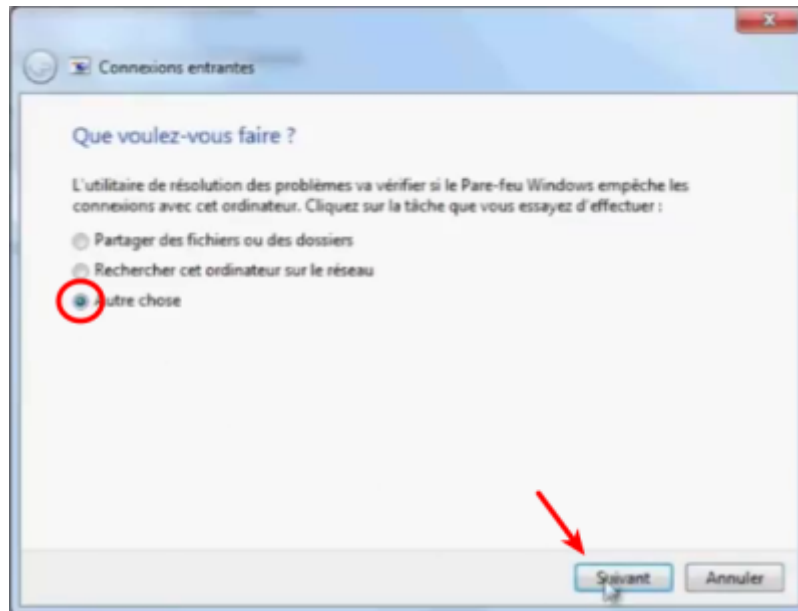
Connexions entrantes

Que voulez-vous faire ?

L'utilitaire de résolution des problèmes va vérifier si le Pare-feu Windows empêche les connexions avec cet ordinateur. Cliquez sur la tâche que vous essayez d'effectuer :

Partager des fichiers ou des dossiers

Rechercher cet ordinateur sur le réseau

Autre chose

Suivant

Annuler